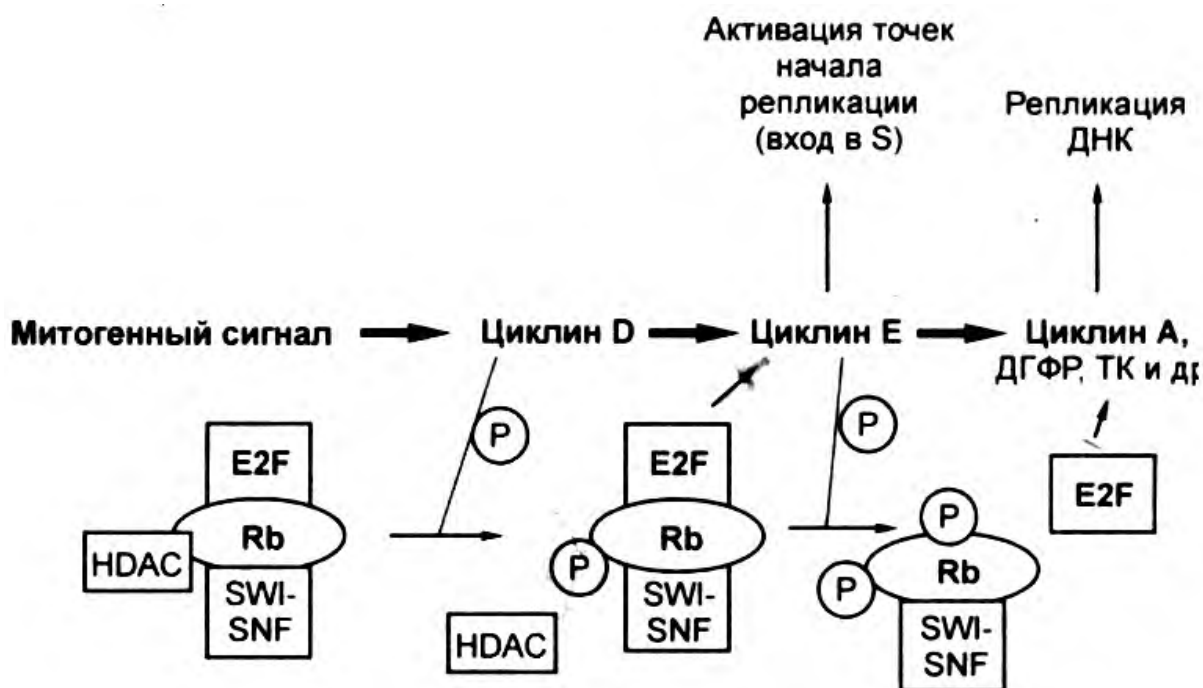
Активация точек начала репликации (вход в S)

Репликация ДНК

Митогенный сигнал

Циклин D

Циклин E

Циклин A, ДГФР, ТК и д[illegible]

P

E2F

Rb

HDAC

SWI-SNF

P

E2F

P

Rb

SWI-SNF

HDAC

P

P

P

Rb

SWI-SNF

E2F